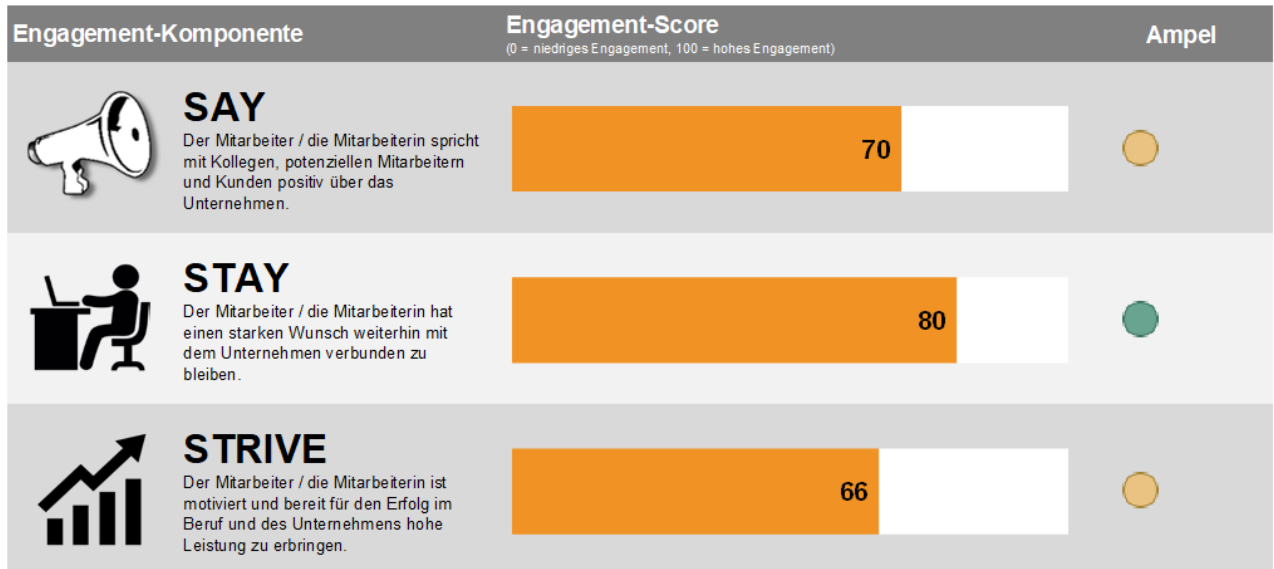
| Engagement-Komponente | Engagement-Score (0 = niedriges Engagement, 100 = hohes Engagement) | Ampel |
|---|---|---|
| **SAY** Der Mitarbeiter / die Mitarbeiterin spricht mit Kollegen, potenziellen Mitarbeitern und Kunden positiv über das Unternehmen. | 70 | |
| **STAY** Der Mitarbeiter / die Mitarbeiterin hat einen starken Wunsch weiterhin mit dem Unternehmen verbunden zu bleiben. | 80 | |
| **STRIVE** Der Mitarbeiter / die Mitarbeiterin ist motiviert und bereit für den Erfolg im Beruf und des Unternehmens hohe Leistung zu erbringen. | 66 | |